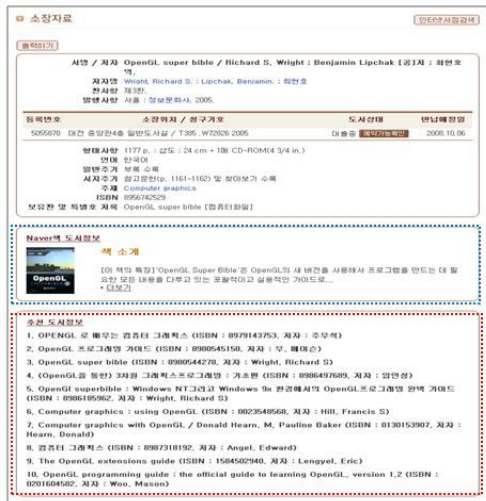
소장자료

인터넷서점검색

출력하기

서명 / 저자 OpenGL super bible / Richard S. Wright ; Benjamin Lipchak [공]지 ; 최헌호 역.
저자명 Wright, Richard S. ; Lipchak, Benjamin. ; 최헌호
판사항 제3판.
발행사항 서울 : 정보문화사, 2005.

| 등록번호 | 소장위치 / 청구기호 | 도서상태 | 반납예정일 |
|---|---|---|---|
| 5055870 | 대전 중앙관4층 일반도서실 / T385 .W72626 2005 | 대출중 예약가능확인 | 2008.10.06 |

형태사항 1177 p. ; 삽도 ; 24 cm + 1매 CD-ROM(4 3/4 in.)
언어 한국어
일반주기 부록 수록
서지주기 참고문헌(p. 1161-1162)및 찾아보기 수록
주제 Computer graphics
ISBN 8956742529
보유판 및 특별호 저록 OpenGL super bible [컴퓨터파일]

Naver책 도서정보

책 소개

[이 책의 특징] 'OpenGL Super Bible'은 OpenGL의 새 버전을 사용해서 프로그램을 만드는 데 필요한 모든 내용을 다루고 있는 포괄적이고 실용적인 가이드로...
• 더보기

추천 도서정보

1. OPENGL 로 배우는 컴퓨터 그래픽스 (ISBN : 8979143753, 저자 : 주우석)
2. OpenGL 프로그래밍 가이드 (ISBN : 8980545150, 저자 : 우, 메이슨)
3. OpenGL super bible (ISBN : 8980544278, 저자 : Wright, Richard S)
4. (OpenGL을 통한) 3차원 그래픽스프로그래밍 (ISBN : 8986497689, 저자 : 임인성)
5. OpenGL superbible : Windows NT그리고 Windows 9x 환경에서의 OpenGL프로그래밍 완벽 가이드 (ISBN : 8986185962, 저자 : Wright, Richard S)
6. Computer graphics : using OpenGL (ISBN : 8023548568, 저자 : Hill, Francis S)
7. Computer graphics with OpenGL / Donald Hearn, M. Pauline Baker (ISBN : 0130153907, 저자 : Hearn, Donald)
8. 컴퓨터 그래픽스 (ISBN : 8987318192, 저자 : Angel, Edward)
9. The OpenGL extensions guide (ISBN : 1584502940, 저자 : Lengyel, Eric)
10. OpenGL programming guide : the official guide to learning OpenGL, version 1.2 (ISBN : 0201604582, 저자 : Woo, Mason)